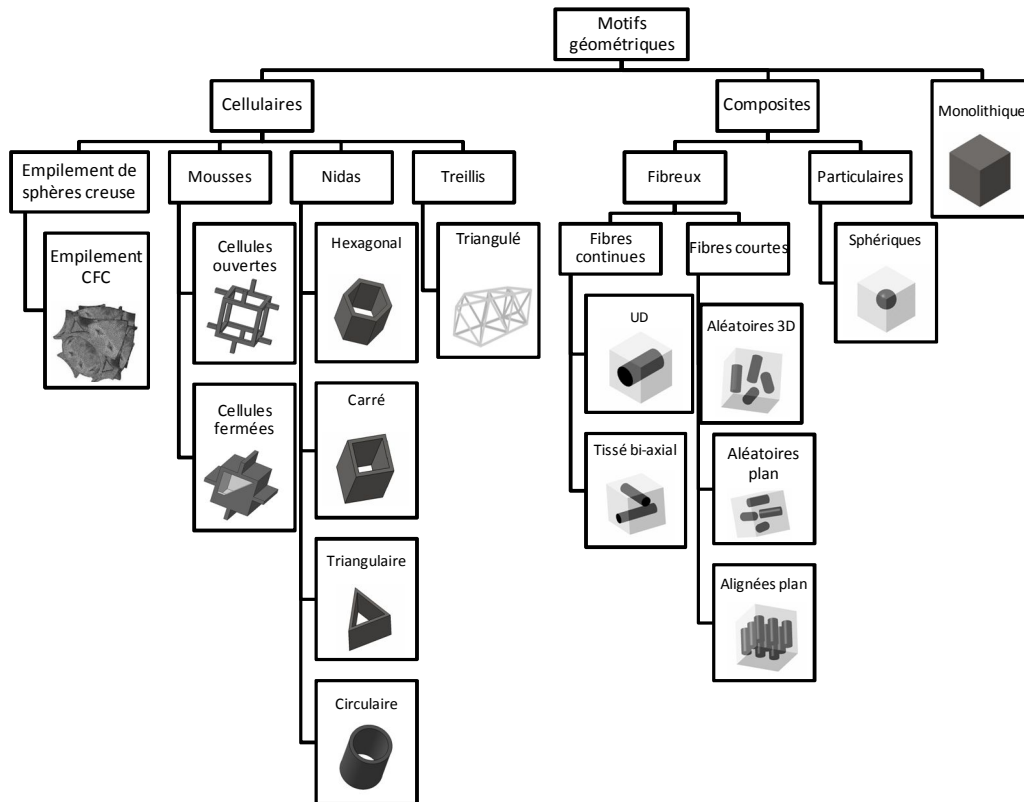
Motifs géométriques

Cellulaires

Empilement de sphères creuse

Empilement CFC

Mousses

Cellules ouvertes

Cellules fermées

Nidas

Hexagonal

Carré

Triangulaire

Circulaire

Treillis

Triangulé

Composites

Fibreux

Fibres continues

UD

Tissé bi-axial

Fibres courtes

Aléatoires 3D

Aléatoires plan

Alignées plan

Particulaires

Sphériques

Monolithique